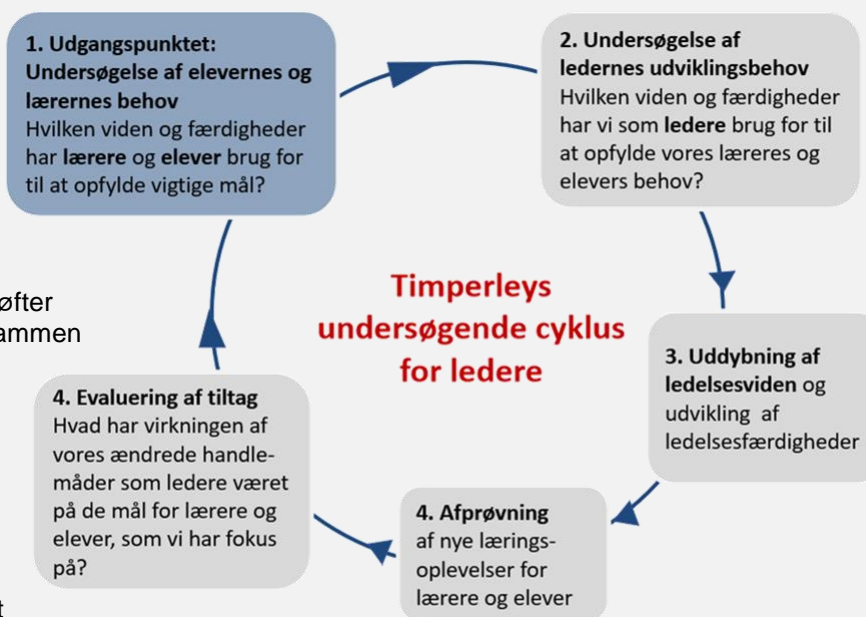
**1. Udgangspunktet: Undersøgelse af elevernes og lærernes behov**
Hvilken viden og færdigheder har **lærere** og **elever** brug for til at opfylde vigtige mål?

**2. Undersøgelse af ledernes udviklingsbehov**
Hvilken viden og færdigheder har vi som **ledere** brug for til at opfylde vores læreres og elevers behov?

øfter
ammen

**Timperleys undersøgende cyklus for ledere**

**3. Uddybning af ledelsesviden** og udvikling af ledelsesfærdigheder

**4. Evaluering af tiltag**
Hvad har virkningen af vores ændrede handlemåder som ledere været på de mål for lærere og elever, som vi har fokus på?

**4. Afprøvning** af nye læringsoplevelser for lærere og elever

t